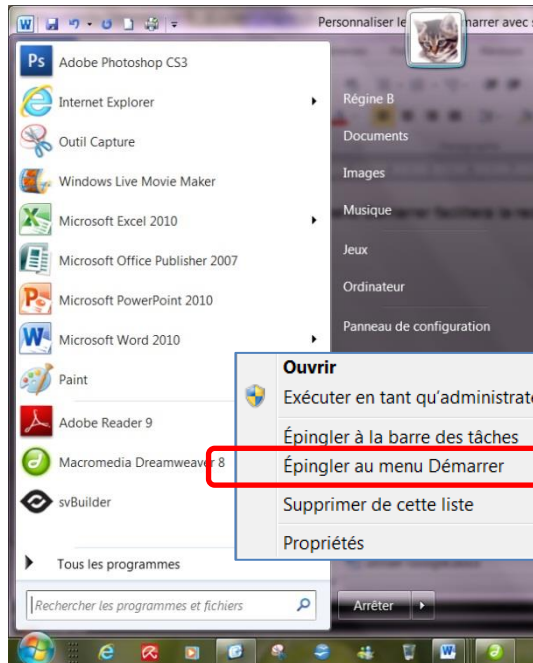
Personnaliser le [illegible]marrer avec s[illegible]

Adobe Photoshop CS3
Internet Explorer
Outil Capture
Windows Live Movie Maker
Microsoft Excel 2010
Microsoft Office Publisher 2007
Microsoft PowerPoint 2010
Microsoft Word 2010
Paint
Adobe Reader 9
Macromedia Dreamweaver 8
svBuilder

Tous les programmes

Rechercher les programmes et fichiers

Régine B
Documents
Images
Musique
Jeux
Ordinateur
Panneau de configuration

Arrêter

Ouvrir
Exécuter en tant qu'administrat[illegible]
Épingler à la barre des tâches
Épingler au menu Démarrer
Supprimer de cette liste
Propriétés